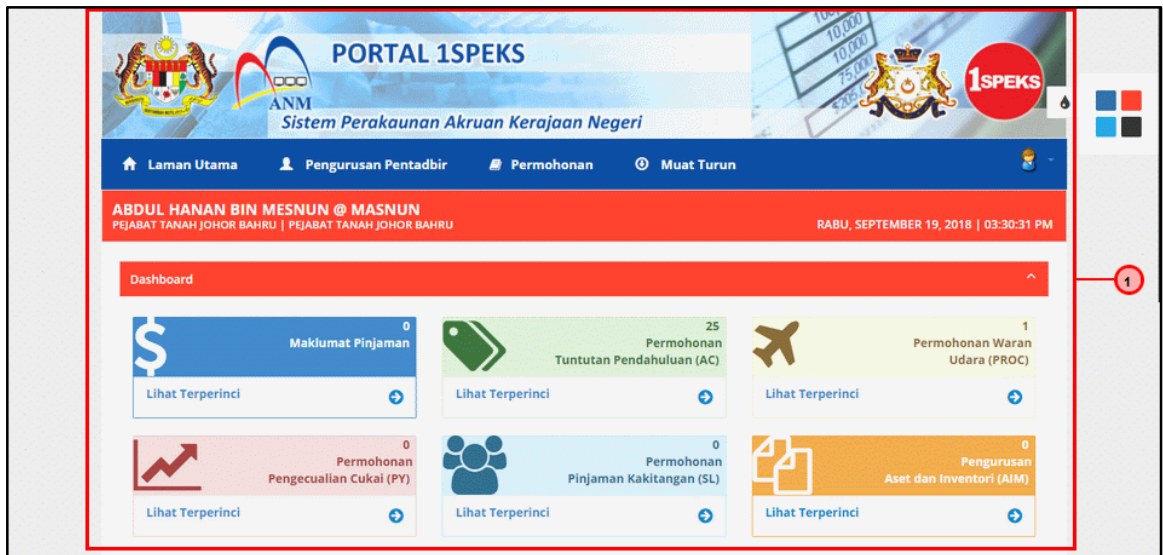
PORTAL 1SPEKS

ANM

Sistem Perakaunan Akruan Kerajaan Negeri

1SPEKS

Laman Utama
Pengurusan Pentadbir
Permohonan
Muat Turun

ABDUL HANAN BIN MESNUN @ MASNUN
PEJABAT TANAH JOHOR BAHRU | PEJABAT TANAH JOHOR BAHRU

RABU, SEPTEMBER 19, 2018 | 03:30:31 PM

Dashboard

1

0
Maklumat Pinjaman
Lihat Terperinci

25
Permohonan
Tuntutan Pendahuluan (AC)
Lihat Terperinci

1
Permohonan Waran
Udara (PROC)
Lihat Terperinci

0
Permohonan
Pengecualian Cukai (PY)
Lihat Terperinci

0
Permohonan
Pinjaman Kakitangan (SL)
Lihat Terperinci

0
Pengurusan
Aset dan Inventori (AIM)
Lihat Terperinci